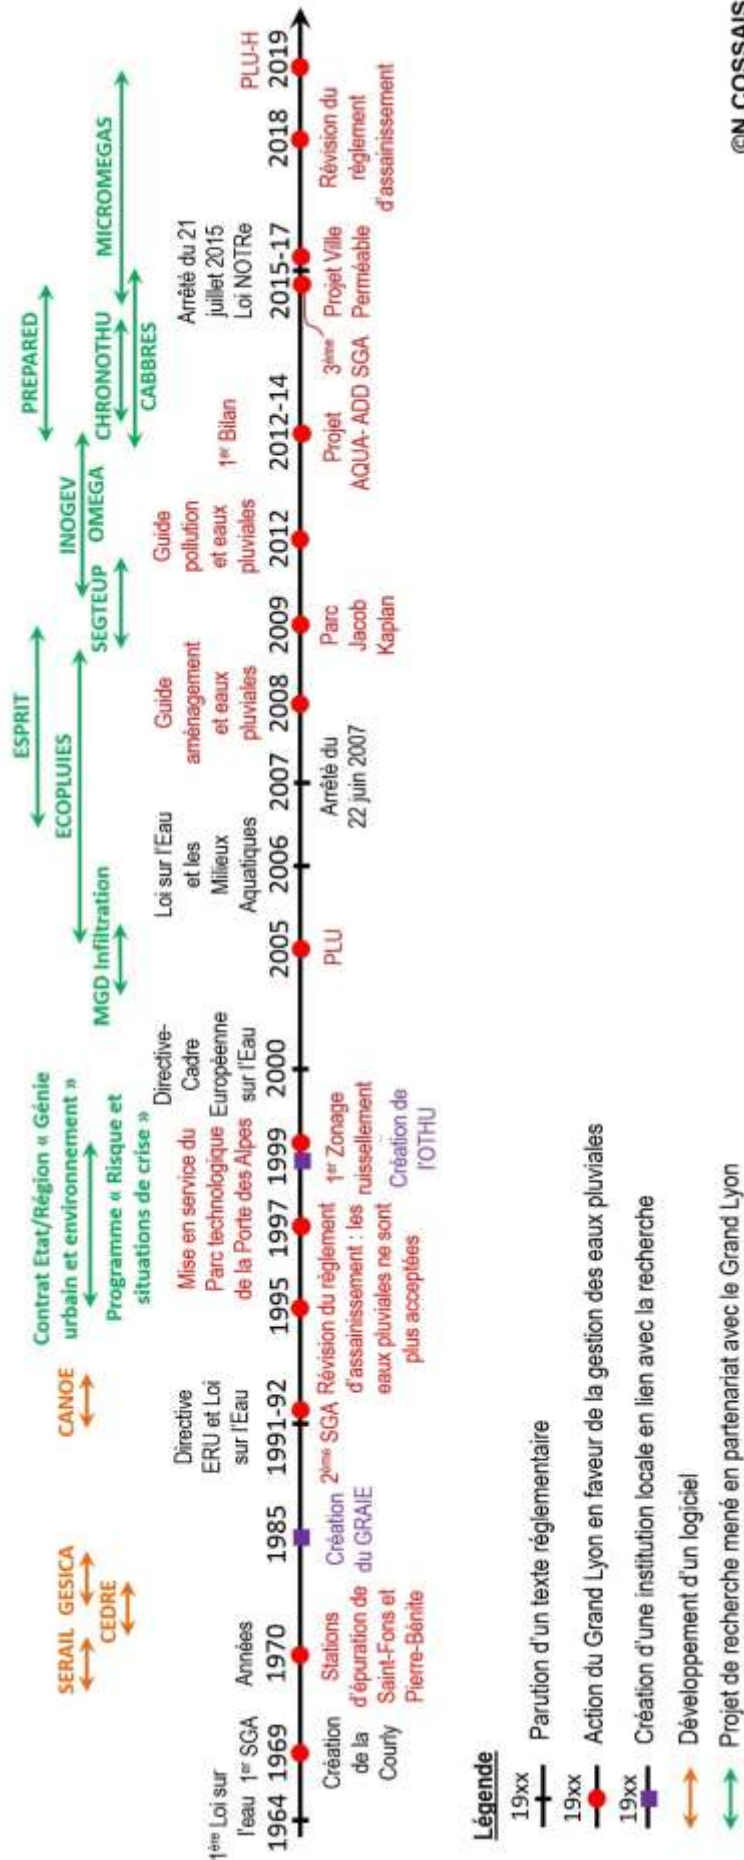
SERAIL GESICA
CEDRE
CANOE
Contrat Etat/Région « Génie urbain et environnement »
Programme « Risque et situations de crise »
MGD Infiltration
ECOPLUIES
ESPRIT
SEGTEUP
INOGEV
OMEGA
PREPARED
CHRONOTHU
CABBRES
MICROMEGAS

1ère Loi sur l'eau
1er SGA
Années
Directive ERU et Loi sur l'Eau
Mise en service du Parc technologique de la Porte des Alpes
Directive-Cadre Européenne sur l'Eau
Loi sur l'Eau et les Milieux Aquatiques
Guide aménagement et eaux pluviales
Guide pollution et eaux pluviales
1er Bilan
Arrêté du 21 juillet 2015 Loi NOTRe
PLU-H

1964 1969 1970 1985 1991-92 1995 1997 1999 2000 2005 2006 2007 2008 2009 2012 2012-14 2015-17 2018 2019

Création de la Courly
Stations d'épuration de Saint-Fons et Pierre-Bénite
Création du GRAIE
2ème SGA
Révision du règlement d'assainissement : les eaux pluviales ne sont plus acceptées
1er Zonage ruissellement
Création de l'OTHU
PLU
Arrêté du 22 juin 2007
Parc Jacob Kaplan
Projet AQUA- ADD
3ème SGA
Projet Ville Perméable
Révision du règlement d'assainissement

Légende
19xx Parution d'un texte réglementaire
19xx Action du Grand Lyon en faveur de la gestion des eaux pluviales
19xx Création d'une institution locale en lien avec la recherche
Développement d'un logiciel
Projet de recherche mené en partenariat avec le Grand Lyon

©N.COSSAIS